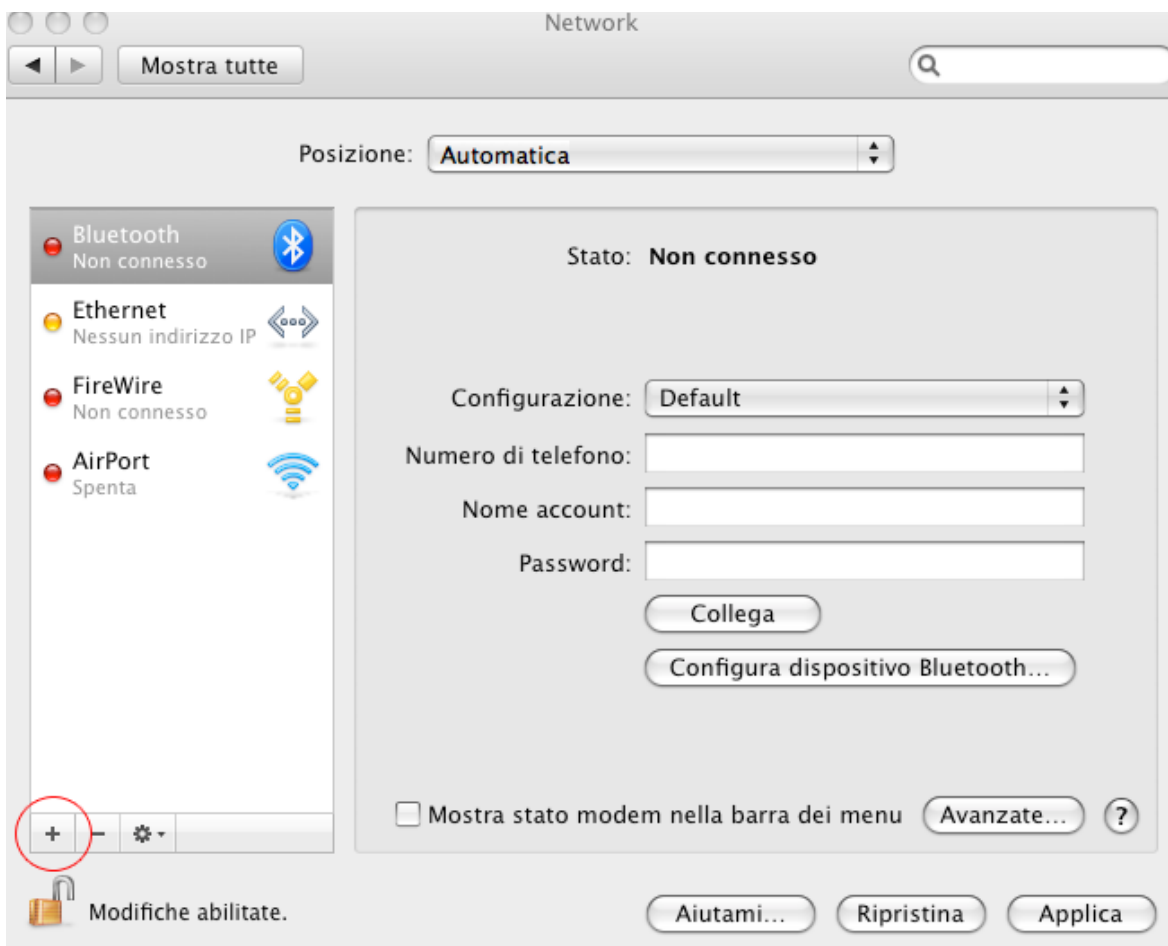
Network

Mostra tutte

Posizione: Automatica

Bluetooth
Non connesso

Ethernet
Nessun indirizzo IP

FireWire
Non connesso

AirPort
Spenta

Stato: Non connesso

Configurazione: Default

Numero di telefono:

Nome account:

Password:

Collega

Configura dispositivo Bluetooth...

Mostra stato modem nella barra dei menu

Avanzate...

?

+ −

Modifiche abilitate.

Aiutami...

Ripristina

Applica